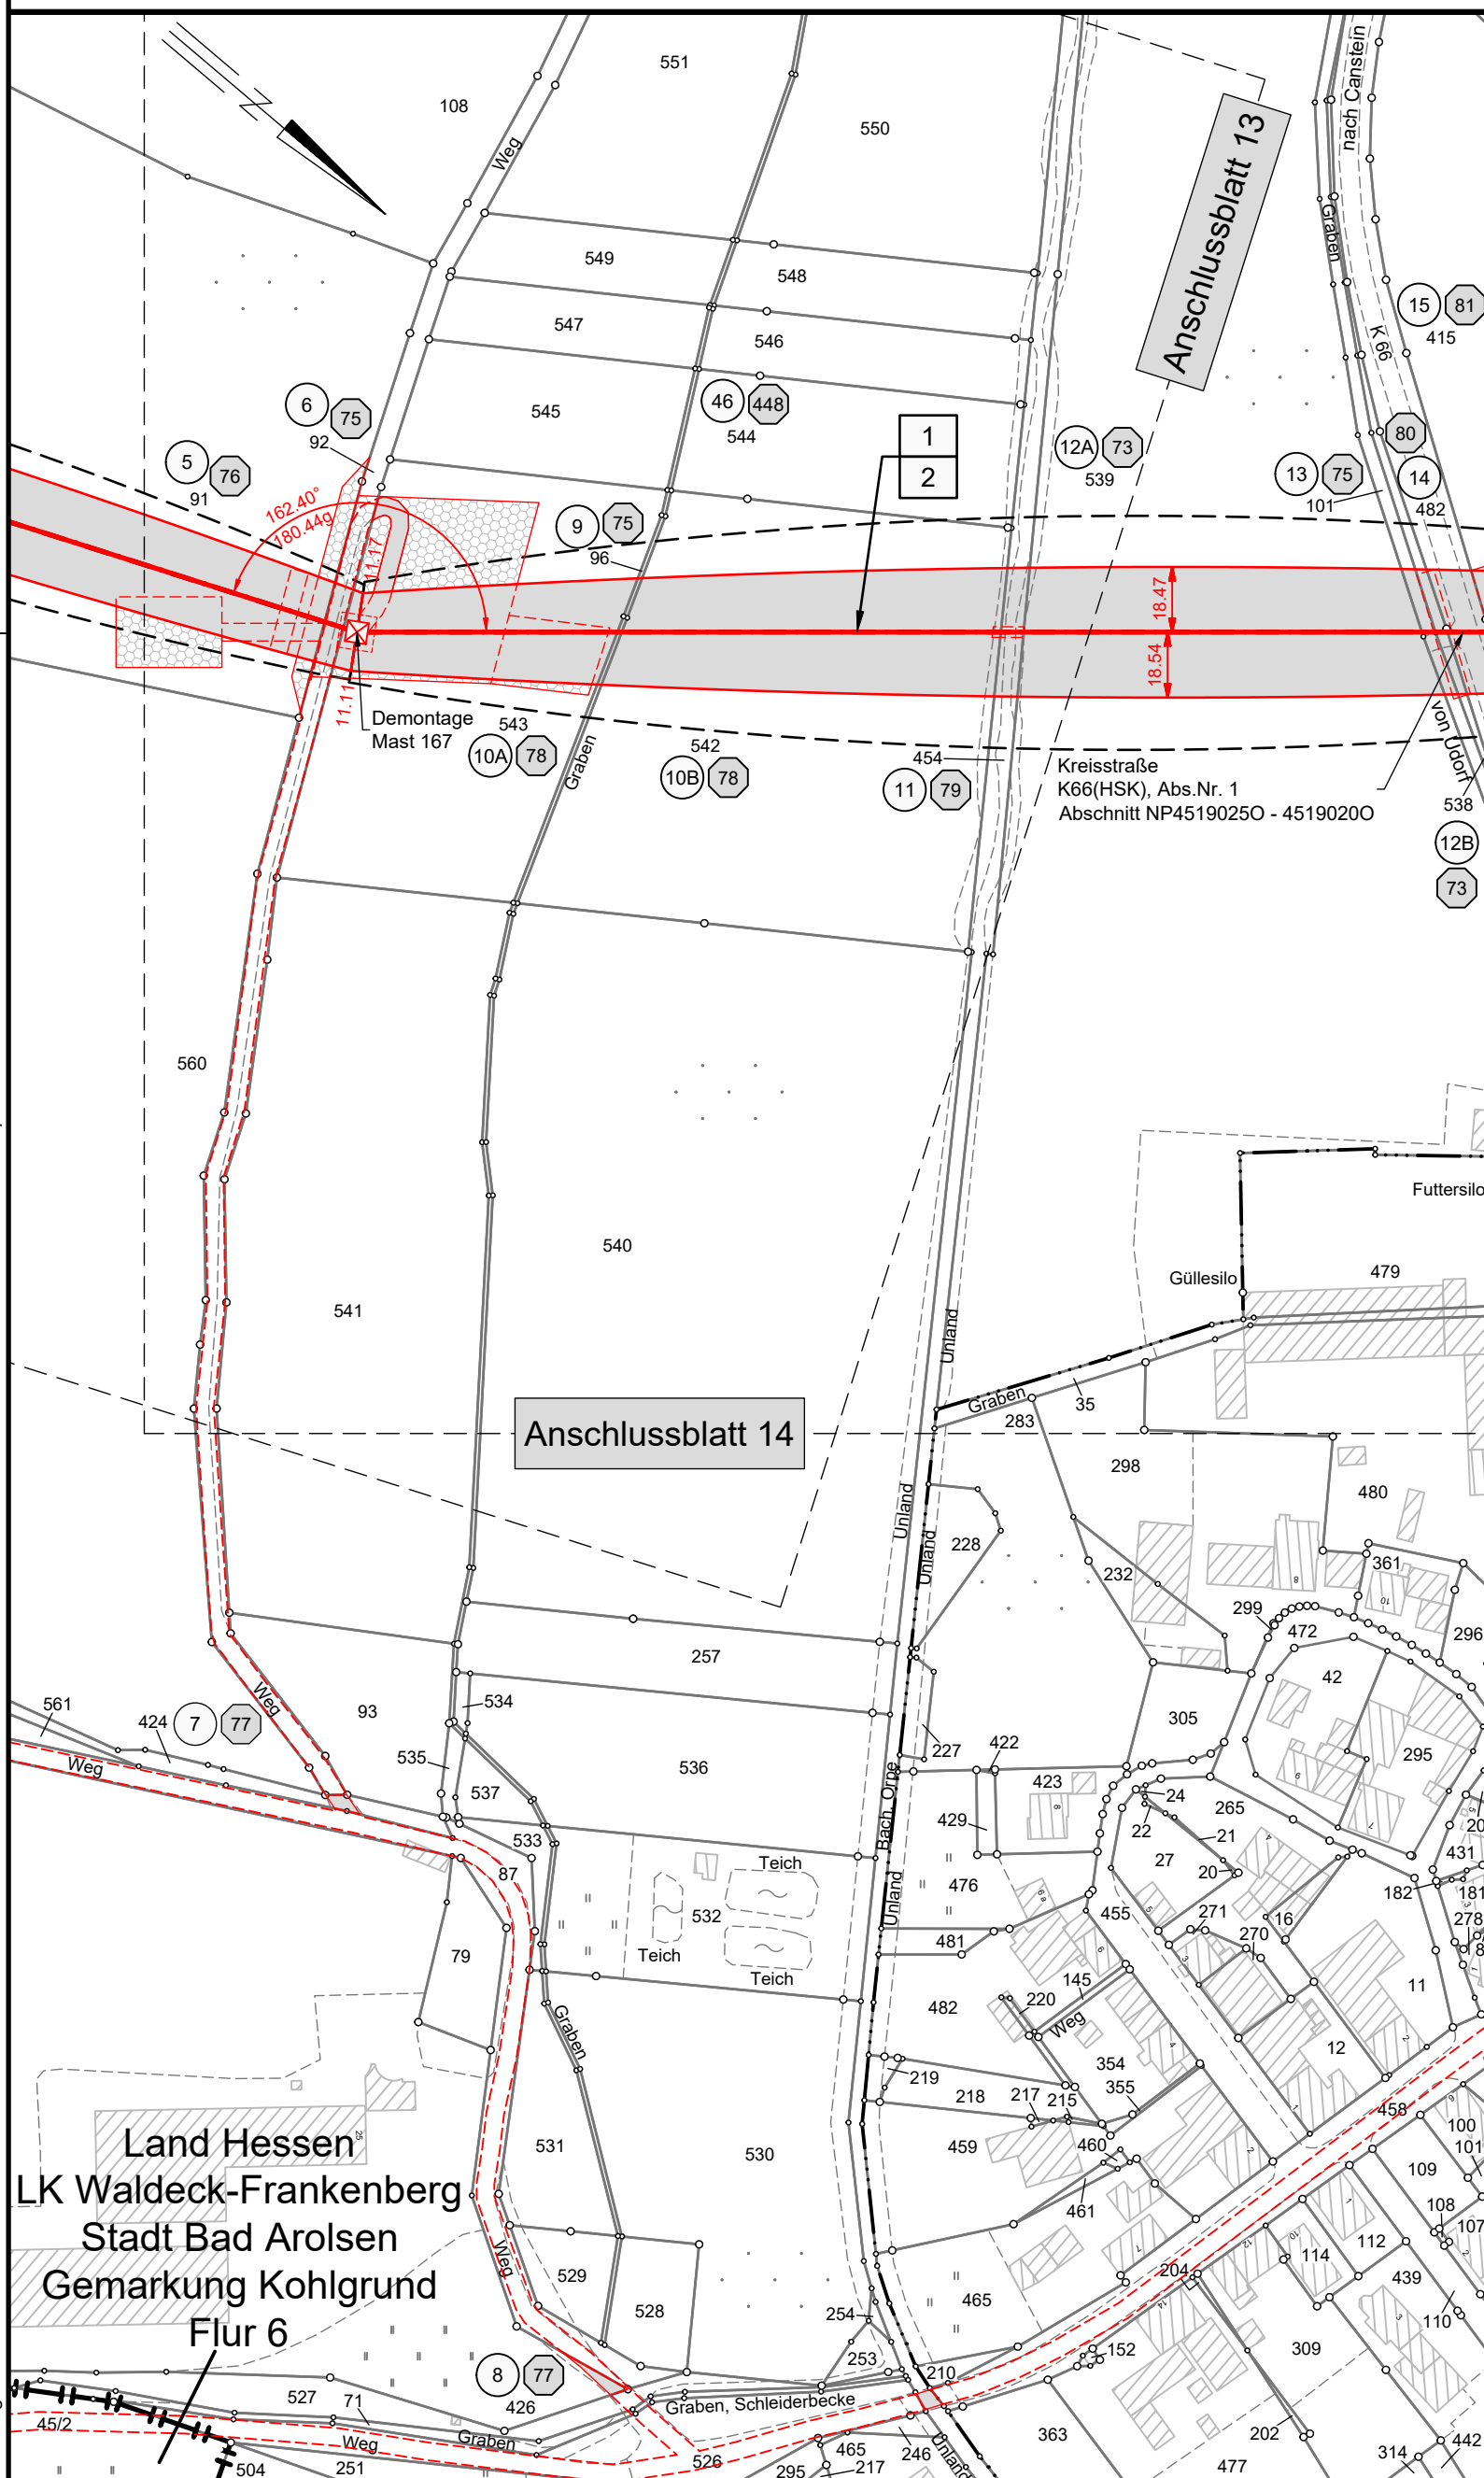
551
108
Weg
550
549
548
547
546
545
46 448
544
6 75
92
5 76
91
162.40°
180.44g
11.17
9 75
96
1
2
12A 73
539
Anschlussblatt 13
nach Canstein
Graben
K 66
15 81
415
80
13 75
101
14
482
18.47
18.54
11.11
Demontage
Mast 167
543
10A 78
Graben
542
10B 78
454
11 79
Kreisstraße
K66(HSK), Abs.Nr. 1
Abschnitt NP4519025O - 4519020O
von Udorf
538
12B
73
560
540
541
Unland
Güllesilo
Futtersilo
479
Graben
35
283
Anschlussblatt 14
298
480
Unland
Unland
228
232
361
299
472
296
42
257
534
Weg
561
424 7 77
93
305
227
422
295
Weg
535
536
537
423
24
265
429
533
22
21
87
Teich
27
20
431
Bach Orpe
476
182
181
455
271
278
532
16
Unland
270
79
Teich
Teich
481
11
Graben
482
220
145
Weg
12
219
354
218
217
215
355
458
100
Land Hessen
LK Waldeck-Frankenberg
Stadt Bad Arolsen
Gemarkung Kohlgrund
Flur 6
531
530
459
460
109
101
461
108
107
Weg
529
114
112
528
204
439
254
465
110
253
152
309
8 77
426
210
527
71
Graben, Schleiderbecke
45/2
Weg
Graben
363
202
465
526
246
Unland
314
442
504
251
295
217
477